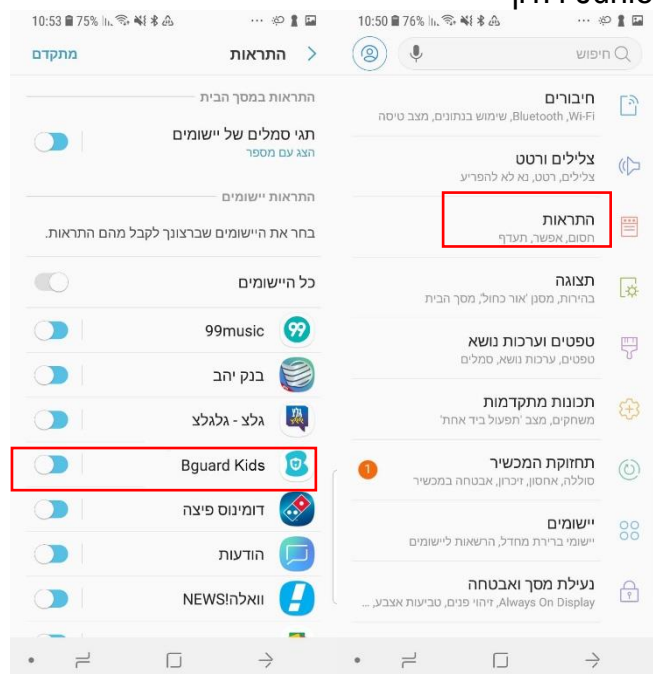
10:53 75%

מתקדם התראות

התראות במסך הבית

תגי סמלים של יישומים
הצג עם מספר

התראות יישומים

בחר את היישומים שברצונך לקבל מהם התראות.

כל היישומים

99music

בנק יהב

גלצ - גלגלצ

Bguard Kids

דומינוס פיצה

הודעות

וואלה!NEWS

10:50 76%

חיפוש

חיבורים
Wi-Fi, Bluetooth, שימוש בנתונים, מצב טיסה

צלילים ורטט
צלילים, רטט, נא לא להפריע

התראות
חסום, אפשר, תעדף

תצוגה
בהירות, מסנן 'אור כחול', מסך הבית

טפטים וערכות נושא
טפטים, ערכות נושא, סמלים

תכונות מתקדמות
משחקים, מצב 'תפעול ביד אחת'

תחזוקת המכשיר
1
סוללה, אחסון, זיכרון, אבטחה במכשיר

יישומים
יישומי ברירת מחדל, הרשאות ליישומים

נעילת מסך ואבטחה
Always On Display, זיהוי פנים, טביעות אצבע, ...